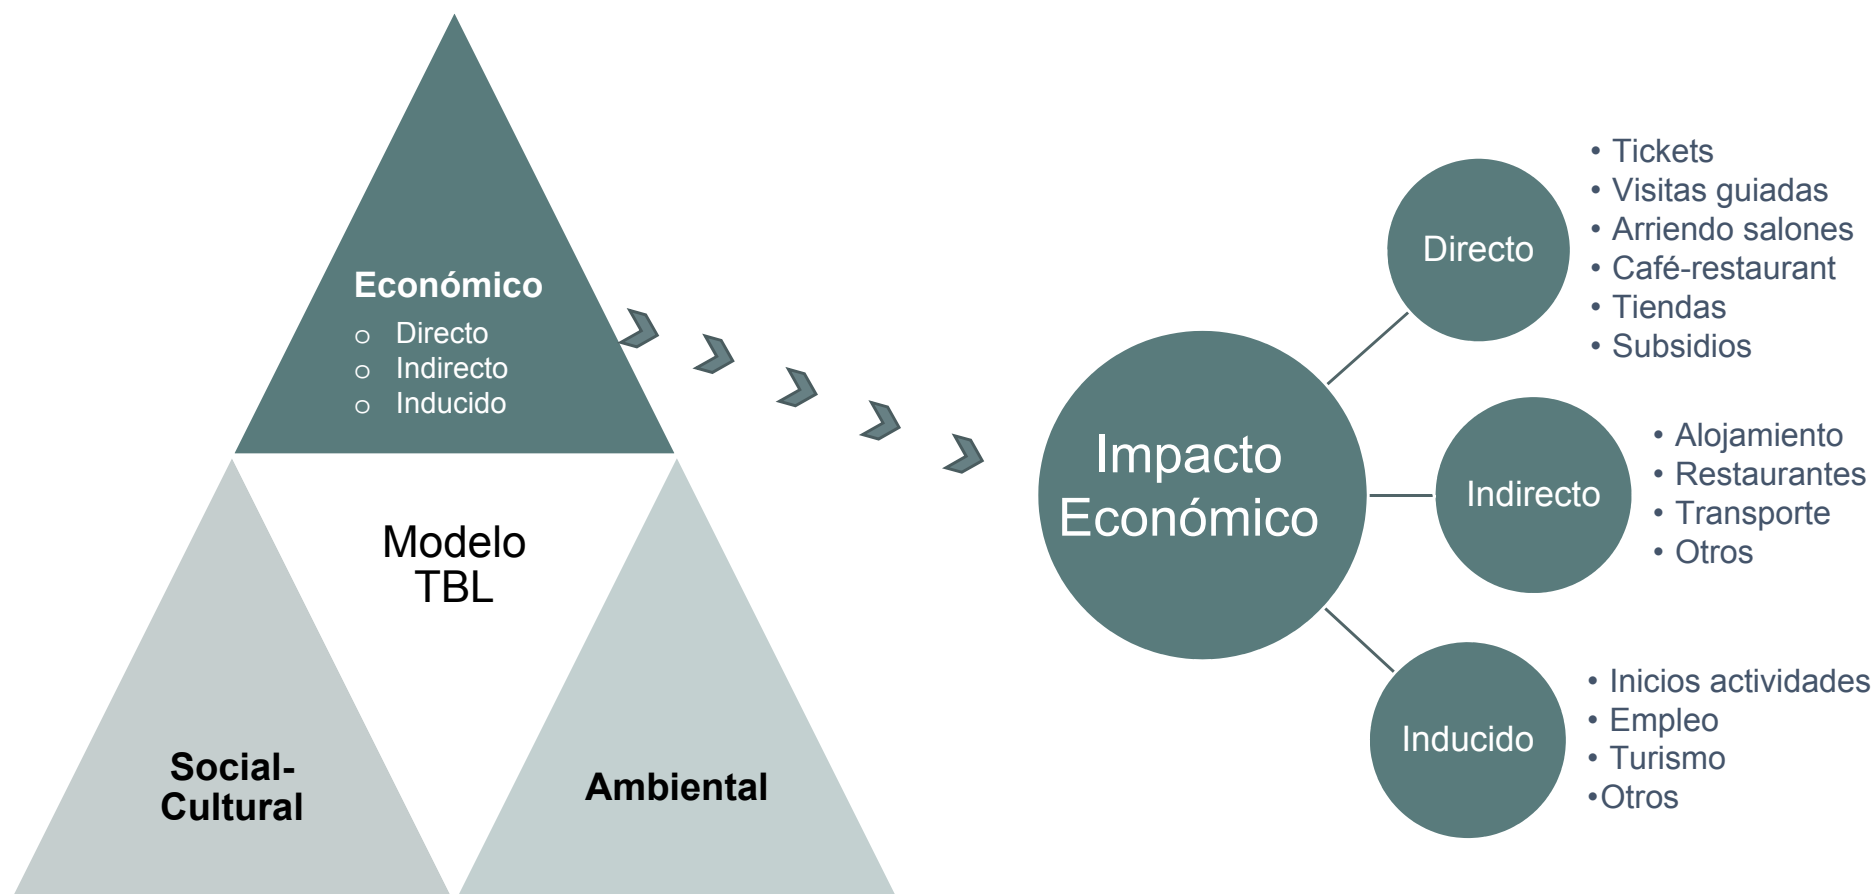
Económico
- Directo
- Indirecto
- Inducido

Modelo TBL

Social-Cultural

Ambiental

Impacto Económico

Directo
- Tickets
- Visitas guiadas
- Arriendo salones
- Café-restaurant
- Tiendas
- Subsidios

Indirecto
- Alojamiento
- Restaurantes
- Transporte
- Otros

Inducido
- Inicios actividades
- Empleo
- Turismo
•Otros